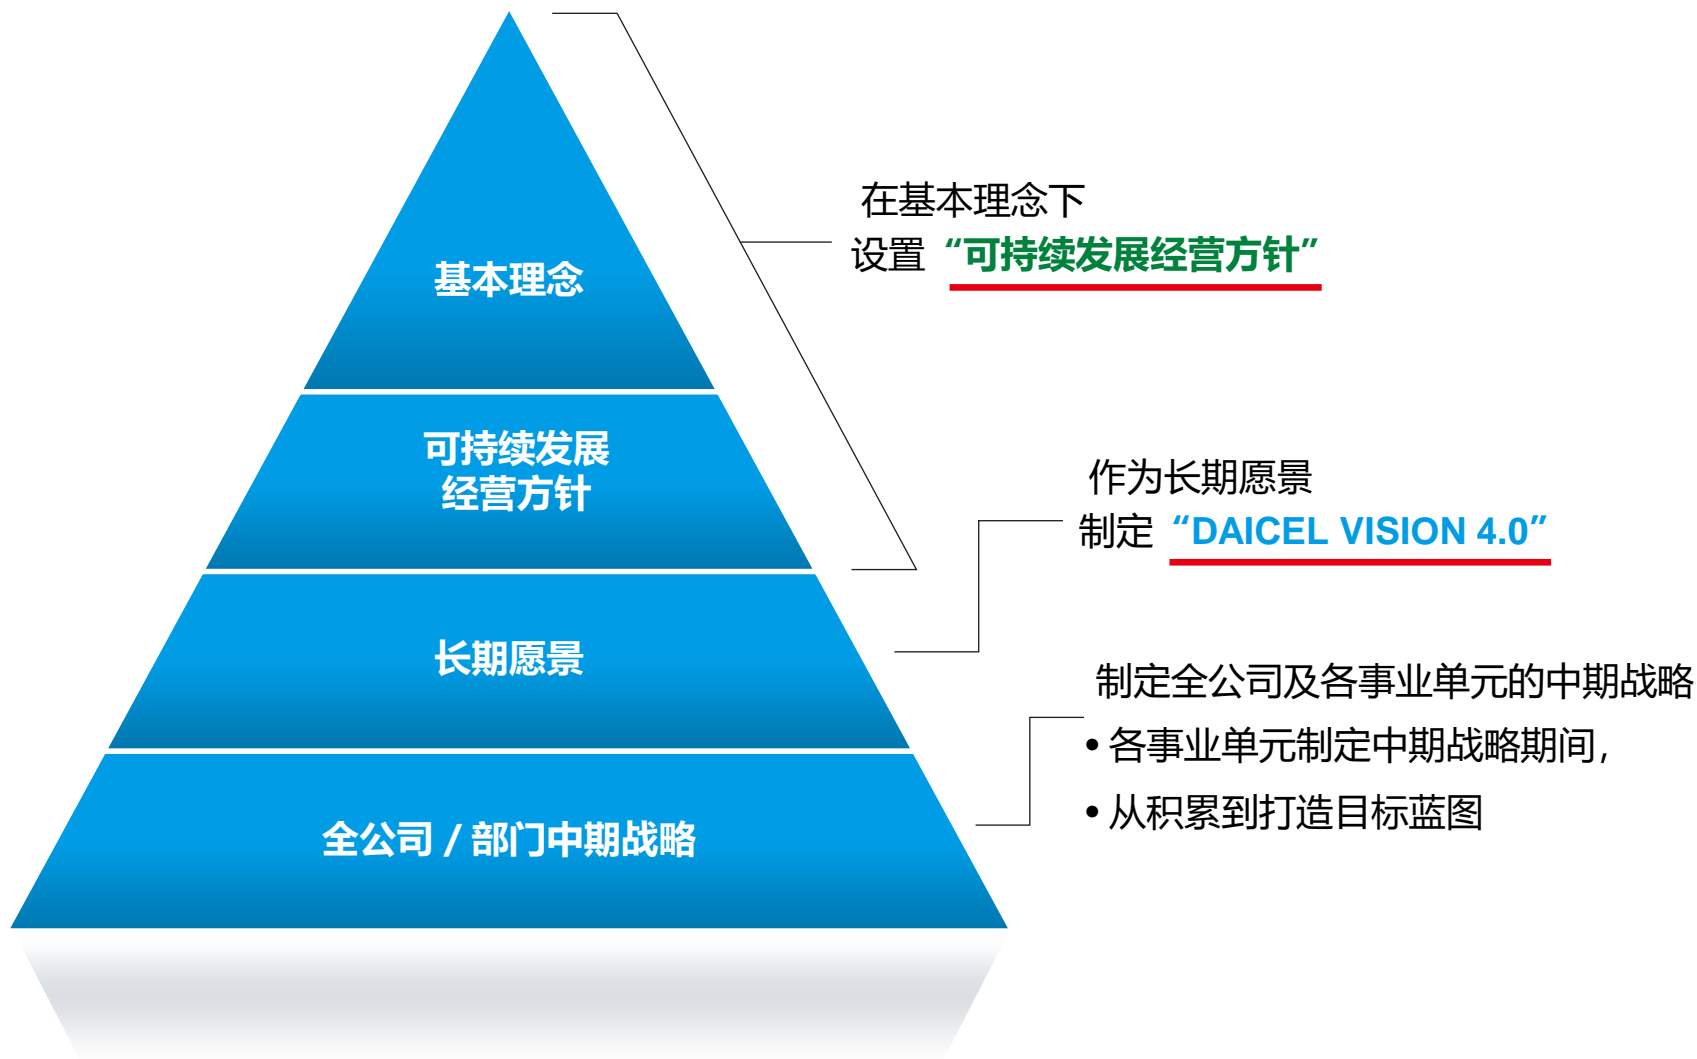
基本理念

可持续发展
经营方针

长期愿景

全公司 / 部门中期战略

在基本理念下
设置 “可持续发展经营方针”

作为长期愿景
制定 “DAICEL VISION 4.0”

制定全公司及各事业单元的中期战略
• 各事业单元制定中期战略期间，
• 从积累到打造目标蓝图